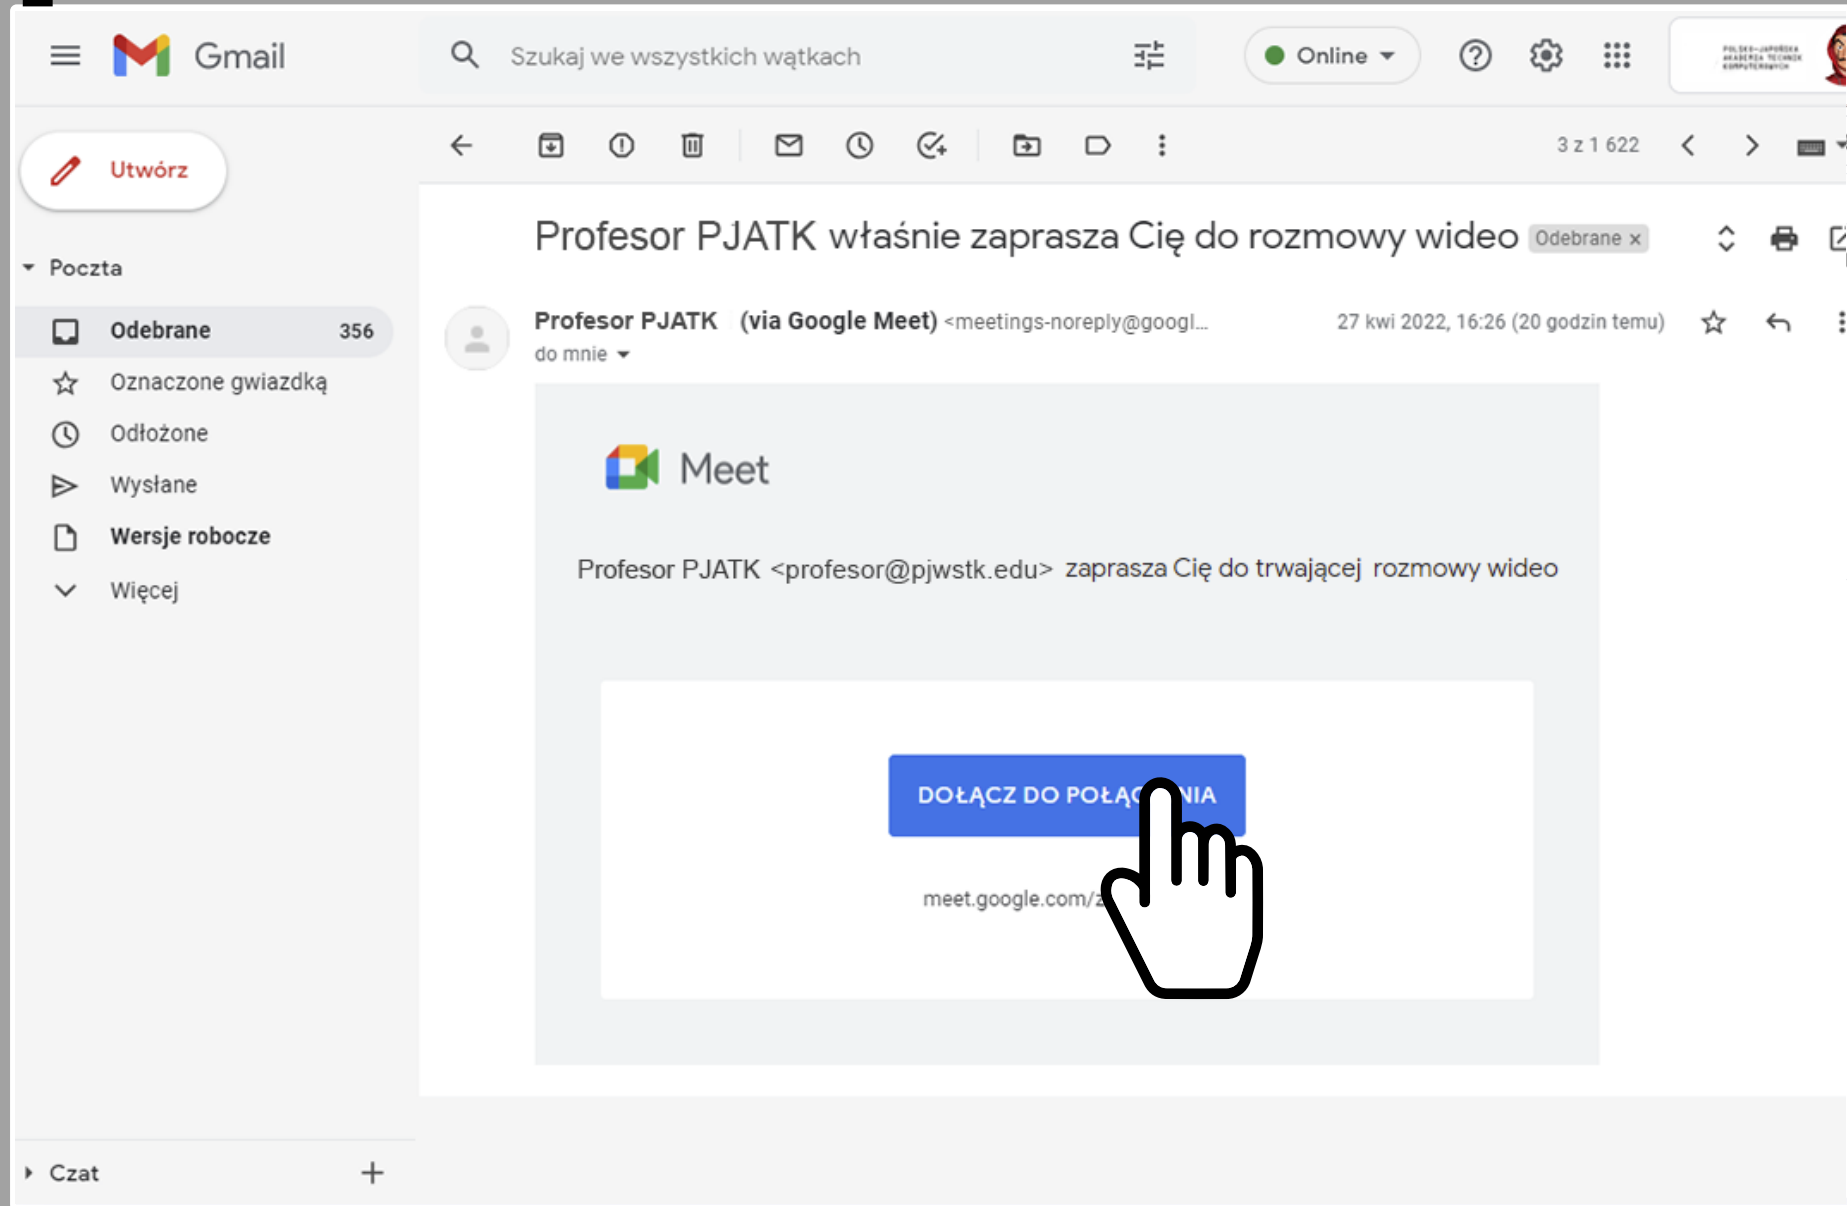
Gmail

Szukaj we wszystkich wątkach

Online

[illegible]

Utwórz

Poczta

Odebrane 356

Oznaczone gwiazdką

Odłożone

Wysłane

Wersje robocze

Więcej

Czat

3 z 1 622

Profesor PJATK właśnie zaprasza Cię do rozmowy wideo Odebrane ×

Profesor PJATK (via Google Meet) <meetings-noreply@googl... 27 kwi 2022, 16:26 (20 godzin temu)

do mnie

Meet

Profesor PJATK <profesor@pjwstk.edu> zaprasza Cię do trwającej rozmowy wideo

DOŁĄCZ DO POŁĄC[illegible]NIA

meet.google.com/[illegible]